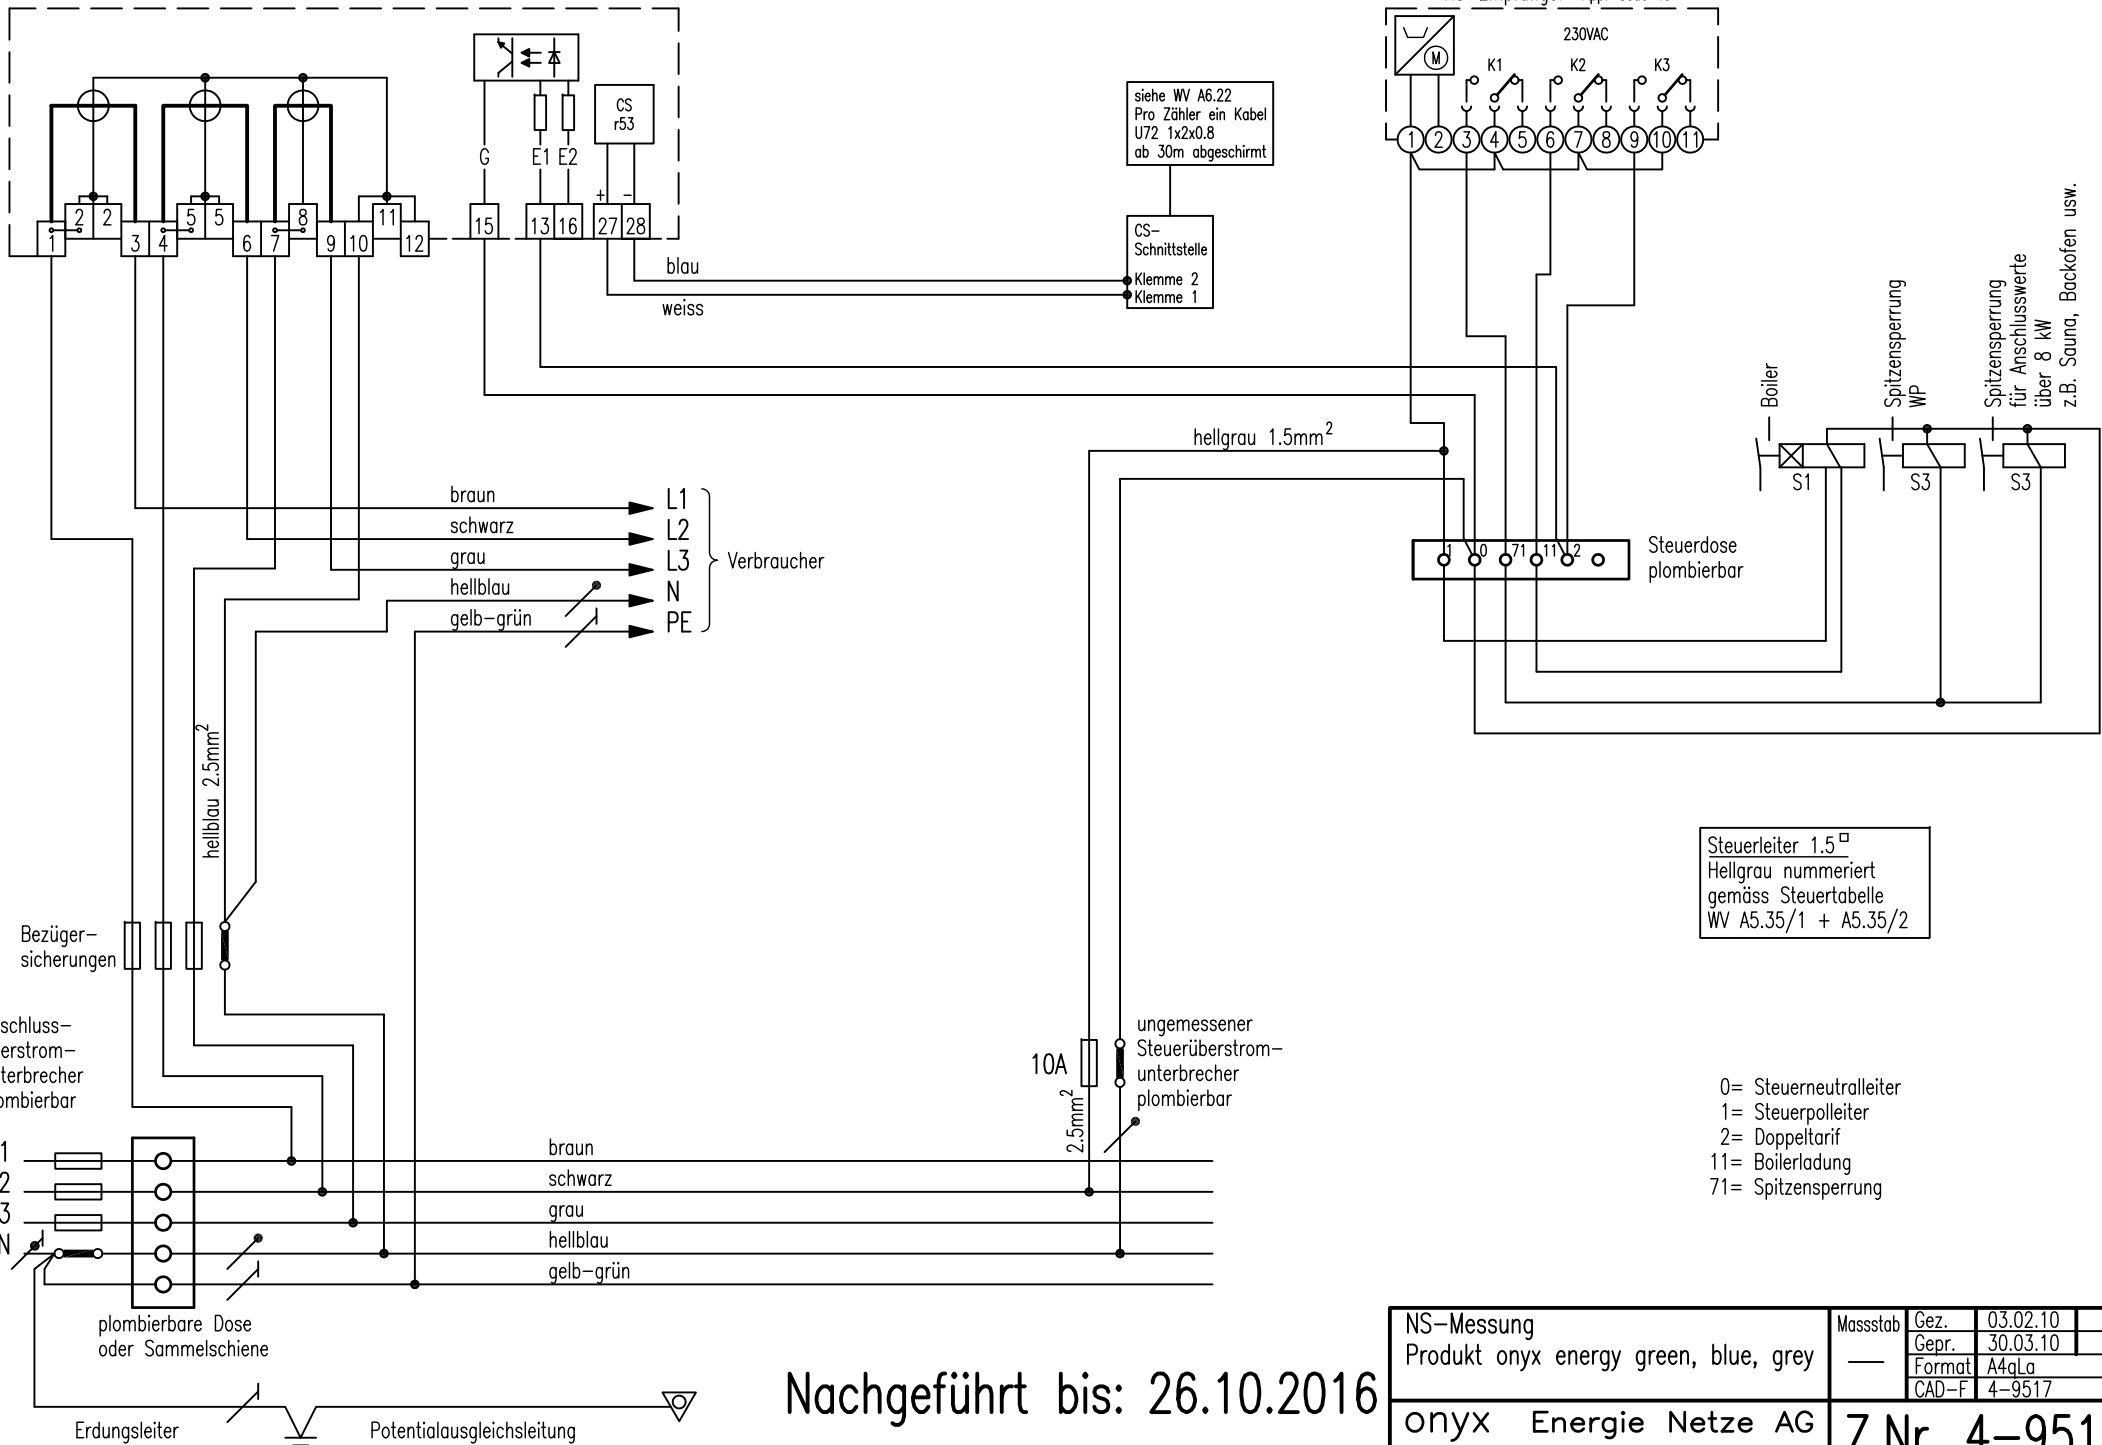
230VAC
K1 K2 K3
1 2 3 4 5 6 7 8 9 10 11
siehe WV A6.22
Pro Zähler ein Kabel
U72 1x2x0.8
ab 30m abgeschirmt
CS r53
G E1 E2
+ -
2 2 5 5 8 11
1 3 4 6 7 9 10 12 15 13 16 27 28
CS-Schnittstelle
Klemme 2
Klemme 1
blau
weiss
Boiler
Spitzensperrung WP
Spitzensperrung für Anschlusswerte über 8 kW z.B. Sauna, Backofen usw.
hellgrau 1.5mm$^2$
S1 S3 S3
braun L1
schwarz L2
grau L3
hellblau N
gelb-grün PE
Verbraucher
1 0 71 11 2
Steuerdose plombierbar
hellblau 2.5mm$^2$
Steuerleiter 1.5$^\square$
Hellgrau nummeriert
gemäss Steuertabelle
WV A5.35/1 + A5.35/2
Bezüger-sicherungen
schluss-
erstrom-
nterbrecher
ombierbar
10A
2.5mm$^2$
ungemessener Steuerüberstrom-unterbrecher plombierbar
0= Steuerneutralleiter
1= Steuerpolleiter
2= Doppeltarif
11= Boilerladung
71= Spitzensperrung
1
2
3
N
braun
schwarz
grau
hellblau
gelb-grün
plombierbare Dose oder Sammelschiene
Erdungsleiter
Potentialausgleichsleitung
Nachgeführt bis: 26.10.2016
NS-Messung
Produkt onyx energy green, blue, grey
onyx Energie Netze AG
Massstab
—
Gez. 03.02.10
Gepr. 30.03.10
Format A4qLa
CAD-F 4-9517
7 Nr. 4-951